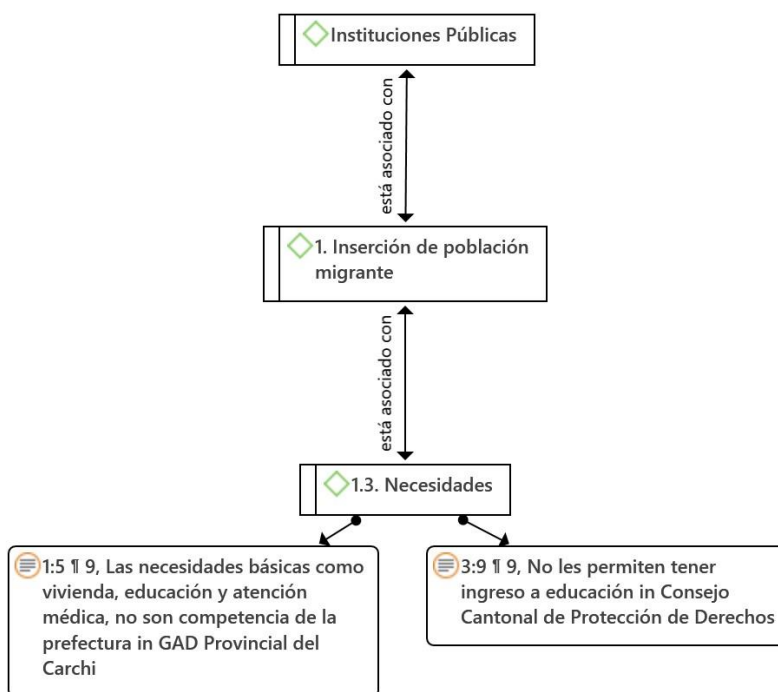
Instituciones Públicas

está asociado con

1. Inserción de población migrante

está asociado con

1.3. Necesidades

1:5 ¶ 9, Las necesidades básicas como vivienda, educación y atención médica, no son competencia de la prefectura in GAD Provincial del Carchi

3:9 ¶ 9, No les permiten tener ingreso a educación in Consejo Cantonal de Protección de Derechos